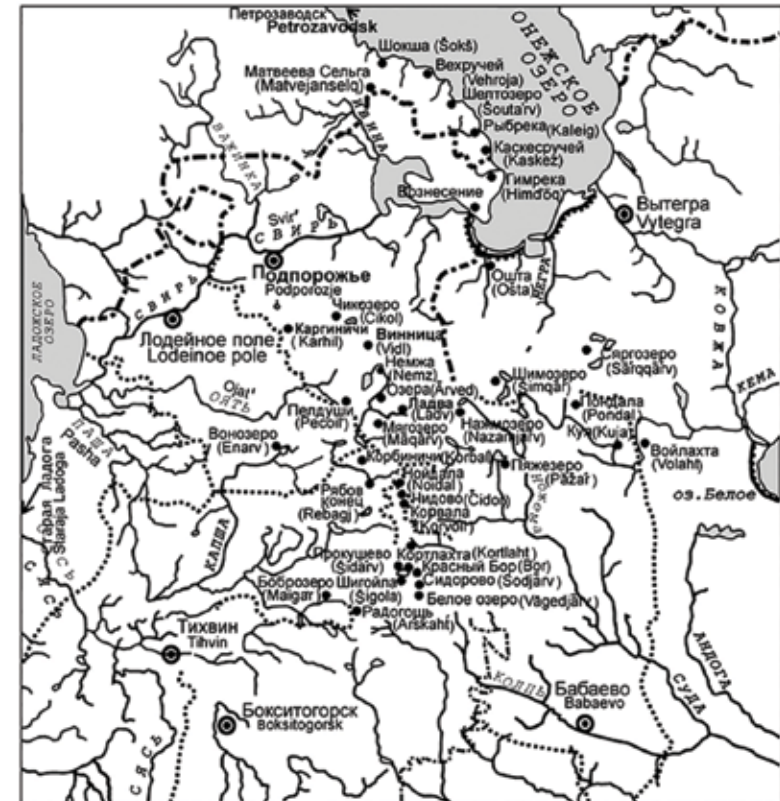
Петрозаводск
Petrozavodsk
Шокша (Šokš)
Вехручей (Vehroja)
Матвеева Сельга (Matvejanselq)
Шелтозеро (Šoutarv)
Рыбрека (Kaleig)
Каскесручей (Kaskez)
Гимрека (Himdog)
Вознесение
ОНЕЖСКОЕ ОЗЕРО
ВАЖИНКА
ОЯТЬ
Вытегра
Vytegra
Svir'
СВИРЬ
Подпорожье
Podporozje
СВИРЬ
ЛАДОЖСКОЕ ОЗЕРО
Ошта (Ošta)
ВЫТЕГРА
Чикозеро (Cikol)
Каргиничи (Karhil)
Лодейное поле
Lodeinoe pole
Винница (Vidl)
Немжа (Nemz)
Озера (Arved)
Шимозеро (Simqar)
Сяргозеро (Sarqqarv)
КОВЖА
КЕМА
Olat'
ОЯТЬ
Пелдуши (Pesoil)
Ладва (Ladv)
Мегозеро (Maqarv)
Назмозеро (Nazamjarv)
Пондала (Pondal)
Куя (Kuja)
Войлахта (Volaht)
Вонозеро (Enarv)
Корбиничи (Korbal)
Пяжезеро (Pazar)
Ноидала (Noidal)
Рябов конец (Rebagj)
Нидово (Čidoi)
Корвала (Korval)
оз. Белое
ПАША
Pasha
Старая Ладога
Staraja Ladoga
КАПША
Пяжелка
Прокушево (Sidarv)
Боброзеро (Maigar)
Шигойла (Šigola)
Кортлахта (Kortlaht)
Красный Бор (Bor)
Сидорово (Sodjarv)
Белое озеро (Vagedjarv)
Радогощь (Arskahl)
СЯСЬ
Тихвин
Tihvin
КОЛПЬ
АНДОГА
СУДА
Бабаево
Babaevo
Бокситогорск
Boksitogorsk
СЯСЬ